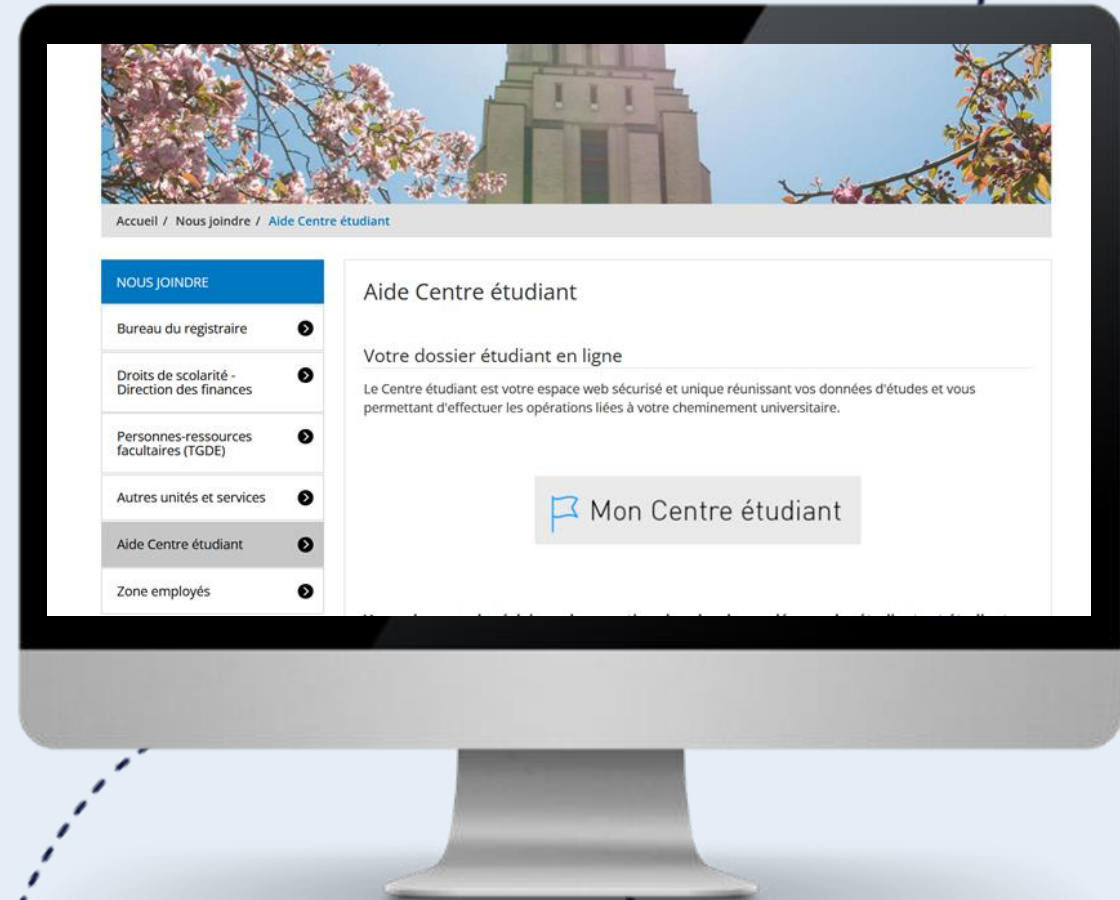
Accueil / Nous joindre / Aide Centre étudiant

NOUS JOINDRE

Bureau du registraire

Droits de scolarité - Direction des finances

Personnes-ressources facultaires (TGDE)

Autres unités et services

Aide Centre étudiant

Zone employés

Aide Centre étudiant

Votre dossier étudiant en ligne

Le Centre étudiant est votre espace web sécurisé et unique réunissant vos données d'études et vous permettant d'effectuer les opérations liées à votre cheminement universitaire.

Mon Centre étudiant

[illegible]